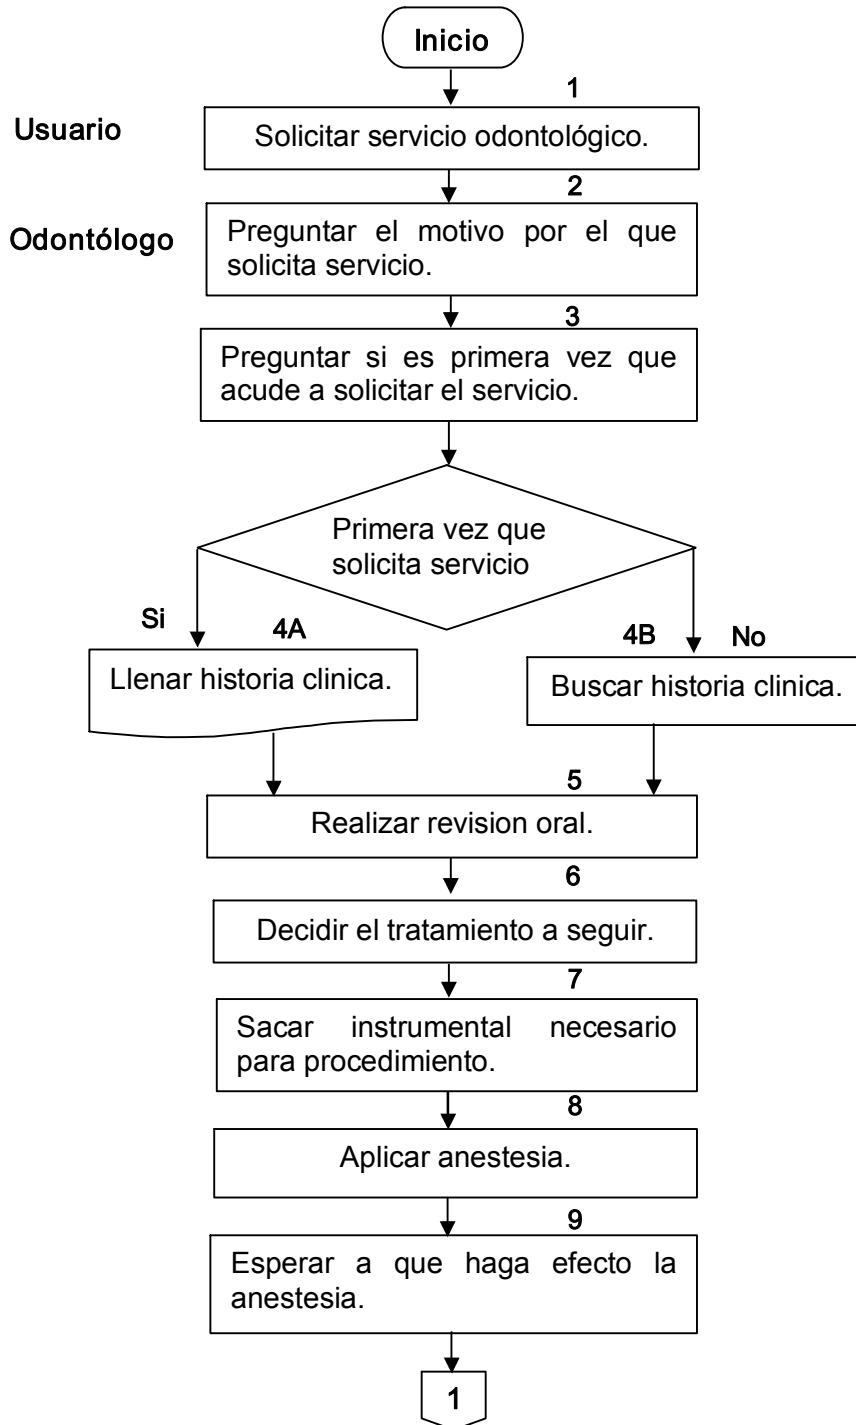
Inicio

1

Usuario

Solicitar servicio odontológico.

2

Odontólogo

Preguntar el motivo por el que solicita servicio.

3

Preguntar si es primera vez que acude a solicitar el servicio.

Primera vez que solicita servicio

Si

4A

Llenar historia clinica.

4B

No

Buscar historia clinica.

5

Realizar revision oral.

6

Decidir el tratamiento a seguir.

7

Sacar instrumental necesario para procedimiento.

8

Aplicar anestesia.

9

Esperar a que haga efecto la anestesia.

1